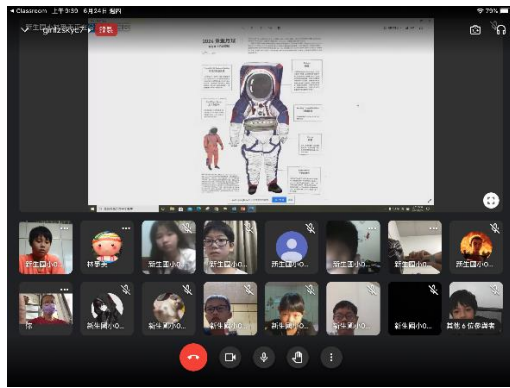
◂ Classroom 上午3:30 6月24日 週四
79%
gmtzskyc7 錄製
新生國小0...
林蓁美
新生國小0...
新生國小0...
新生國小0...
新生國小0...
新生國小0...
新生國小0...
新生國小0...
新生國小0...
新生國小0...
新生國小0...
新生國小0...
新生國小0...
其他 6 位參與者